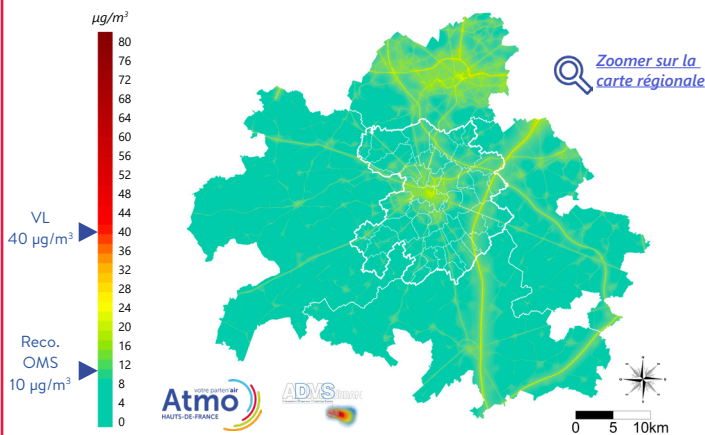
$\mu g/m^3$

80
76
72
68
64
60
56
52
48
44
40
36
32
28
24
20
16
12
8
4
0

VL
40 µg/m$^3$

Reco.
OMS
10 µg/m$^3$

Zoomer sur la carte régionale

votre partenaire air
Atmo
HAUTS-DE-FRANCE

ADMS Urban

0 5 10km